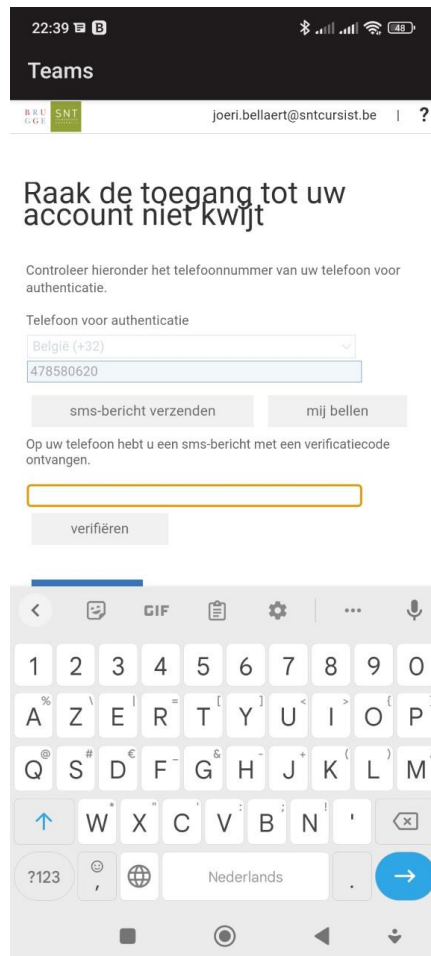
22:39 B 48

Teams

BRU GGE SNT joeri.bellaert@sntcursist.be | ?

Raak de toegang tot uw account niet kwijt

Controleer hieronder het telefoonnummer van uw telefoon voor authenticatie.

Telefoon voor authenticatie

België (+32)

478580620

sms-bericht verzenden mij bellen

Op uw telefoon hebt u een sms-bericht met een verificatiecode ontvangen.

verifiëren

GIF

1 2 3 4 5 6 7 8 9 0
A Z E R T Y U I O P
Q S D F G H J K L M
W X C V B N '
?123 , Nederlands .